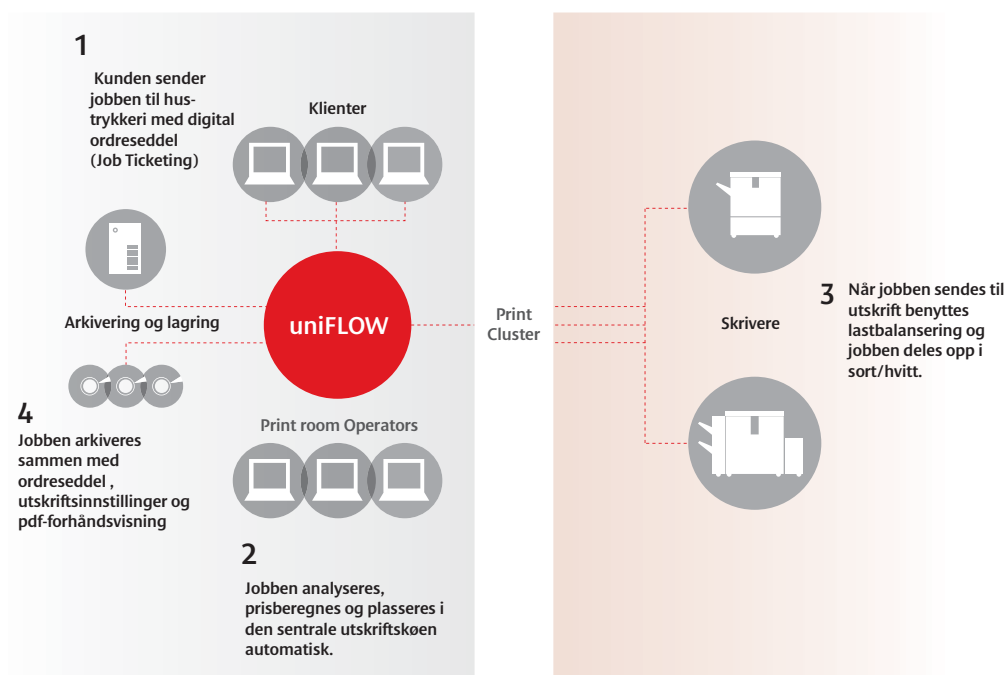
1

Kunden sender jobben til hustrykkeri med digital ordreseddel (Job Ticketing)

Klienter

Arkivering og lagring

uniFLOW

Print Cluster

Skrivere

3 Når jobben sendes til utskrift benyttes lastbalansering og jobben deles opp i sort/hvitt.

4

Jobben arkiveres sammen med ordreseddel , utskriftsinnstillinger og pdf-forhåndsvisning

Print room Operators

2

Jobben analyseres, prisberegnes og plasseres i den sentrale utskriftskøen automatisk.